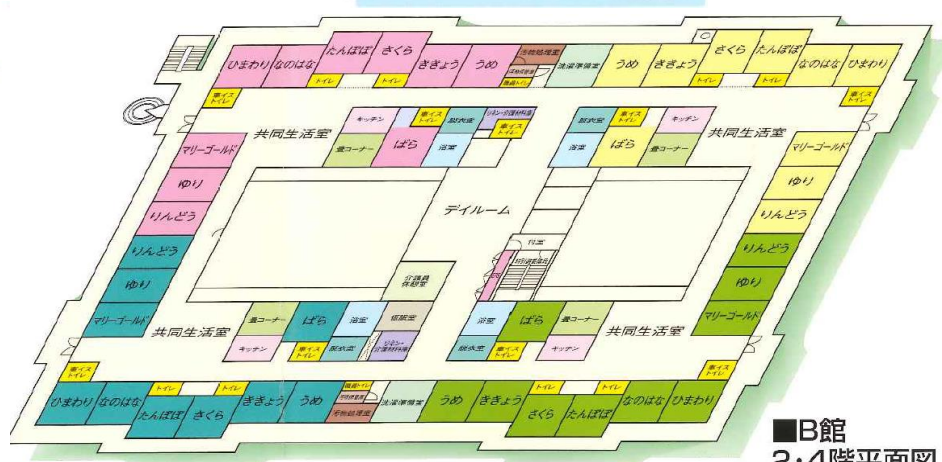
ひまわり なのはな たんぽぽ さくら ききょう うめ 汚物処理室 洗濯準備室 うめ ききょう さくら たんぽぽ なのはな ひまわり

トイレ トイレ 車イストイレ トイレ トイレ 車イストイレ

キッチン 車イストイレ 脱衣室 リネン・介護材料庫 脱衣室 車イストイレ キッチン

共同生活室 ばら 畳コーナー 浴室 浴室 ばら 畳コーナー 共同生活室

マリーゴールド ゆり りんどう マリーゴールド ゆり りんどう

デイルーム

りんどう ゆり マリーゴールド りんどう ゆり マリーゴールド

介護員休憩室

畳コーナー ばら 浴室 脱衣室 浴室 ばら 畳コーナー

共同生活室 キッチン 車イストイレ 脱衣室 リネン・介護材料庫 脱衣室 車イストイレ キッチン 共同生活室

車イストイレ トイレ トイレ トイレ トイレ 車イストイレ

ひまわり なのはな たんぽぽ さくら ききょう うめ 汚物処理室 洗濯準備室 うめ ききょう さくら たんぽぽ なのはな ひまわり

■B館
3・4階平面図